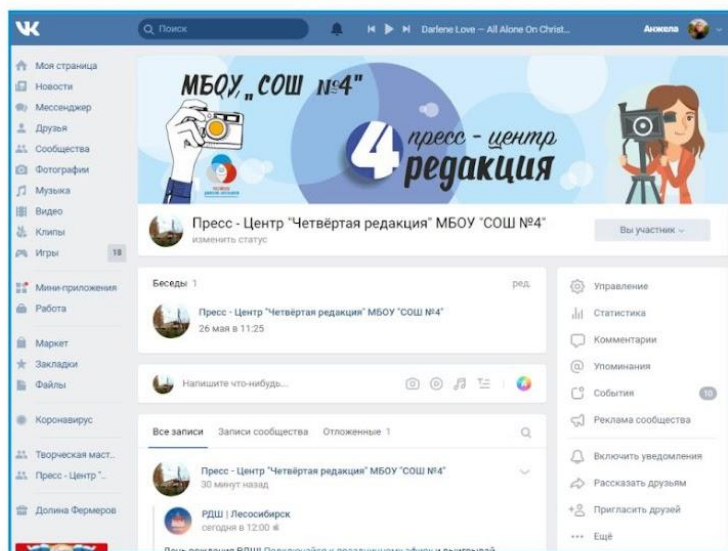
Поиск

Darlene Love – All Alone On Christ...

Анжела

Моя страница
Новости
Мессенджер
Друзья
Сообщества
Фотографии
Музыка
Видео
Клипы
Игры 18

Мини-приложения
Работа

Маркет
Закладки
Файлы

Коронавирус

Творческая маст...
Пресс - Центр "...

Долина Фермеров

МБОУ „СОШ №4"

пресс - центр
4 редакция

Пресс - Центр "Четвёртая редакция" МБОУ "СОШ №4"
изменить статус

Вы участник

Беседы 1 ред.

Пресс - Центр "Четвёртая редакция" МБОУ "СОШ №4"
26 мая в 11:25

Напишите что-нибудь...

Все записи Записи сообщества Отложенные 1

Пресс - Центр "Четвёртая редакция" МБОУ "СОШ №4"
30 минут назад

РДШ | Лесосибирск
сегодня в 12:00

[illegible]

Управление
Статистика
Комментарии
Упоминания
События 10
Реклама сообщества

Включить уведомления
Рассказать друзьям
Пригласить друзей
Ещё